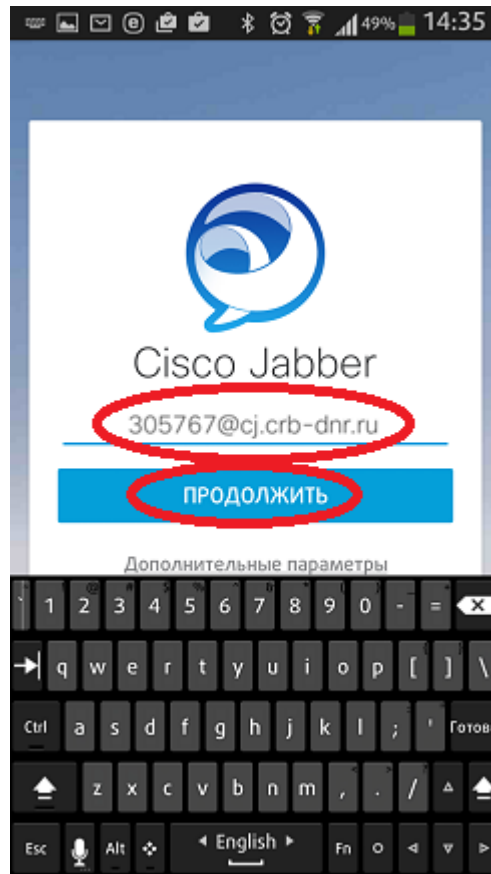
49% 14:35

Cisco Jabber

305767@cj.crb-dnr.ru

ПРОДОЛЖИТЬ

Дополнительные параметры

1 2 3 4 5 6 7 8 9 0 - =

q w e r t y u i o p [ ]

Ctrl a s d f g h j k l ; ' Готово

z x c v b n m , . /

Esc Alt English Fn